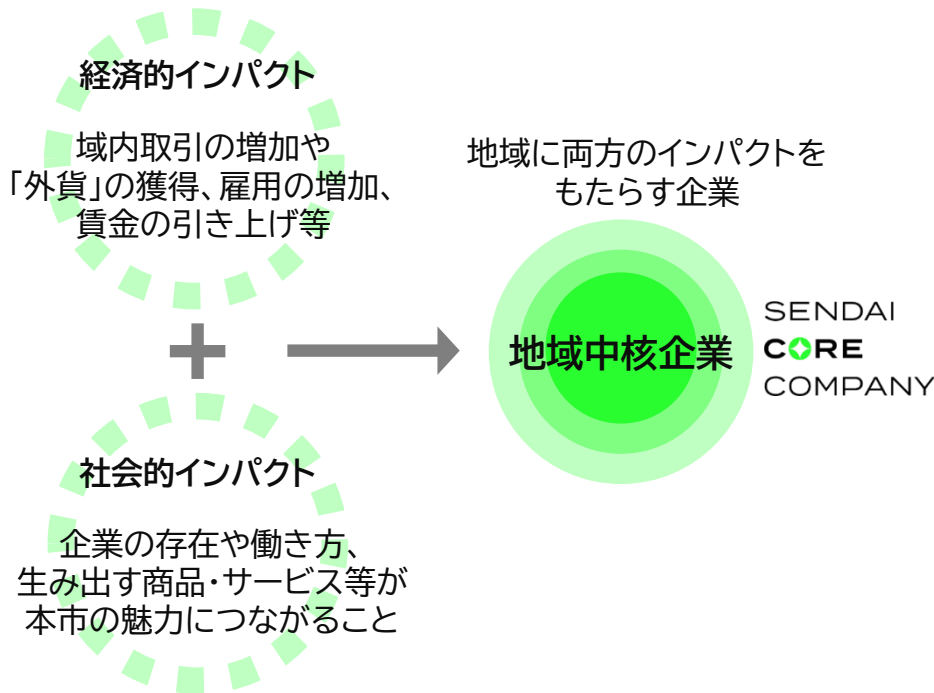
経済的インパクト

域内取引の増加や「外貨」の獲得、雇用の増加、賃金の引き上げ等

+

社会的インパクト

企業の存在や働き方、生み出す商品・サービス等が本市の魅力につながること

地域に両方のインパクトをもたらす企業

地域中核企業

SENDAI
CORE
COMPANY